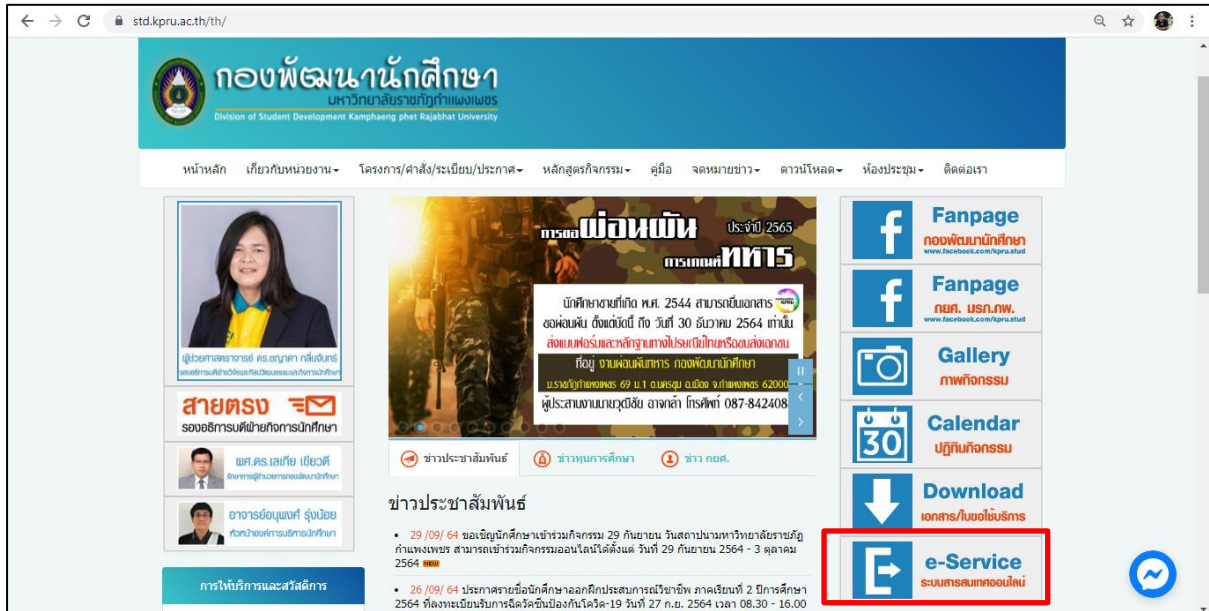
std.kpru.ac.th/th/

กองพัฒนานักศึกษา
มหาวิทยาลัยราชภัฏกำแพงเพชร
Division of Student Development Kamphaeng phet Rajabhat University

หน้าหลัก เกี่ยวกับหน่วยงาน▾ โครงการ/คำสั่ง/ระเบียบ/ประกาศ▾ หลักสูตรกิจกรรม▾ คู่มือ จดหมายข่าว▾ ดาวน์โหลด▾ ห้องประชุม▾ ติดต่อเรา

ผู้ช่วยศาสตราจารย์ ดร.ธญาดา กลิ่นจันทร์
รองอธิการบดีฝ่ายกิจการนักศึกษา

สายตรง
รองอธิการบดีฝ่ายกิจการนักศึกษา

ผศ.ดร.เลเกีย เขียวดี
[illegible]

อาจารย์อนุพงศ์ รุ่งน้อย
หัวหน้างานกิจการบริการนักศึกษา

การให้บริการและสวัสดิการ

การขอผ่อนผัน ประจำปี 2565
การเกณฑ์ทหาร
นักศึกษาชายที่เกิด พ.ศ. 2544 สามารถยื่นเอกสาร
ขอผ่อนผัน ตั้งแต่บัดนี้ ถึง วันที่ 30 ธันวาคม 2564 เท่านั้น
ส่งแบบฟอร์มและหลักฐานทางไปรษณีย์ไทยหรือยื่นส่งเอกสาร
ที่อยู่ งานผ่อนผันทหาร กองพัฒนานักศึกษา
ม.ราชภัฏกำแพงเพชร 69 ม.1 ต.นครชุม อ.เมือง จ.กำแพงเพชร 62000
ผู้ประสานงานนายวุฒิชัย อางกลํ้า โทรศัพท์ 087-842408

ข่าวประชาสัมพันธ์ ข่าวทุนการศึกษา ข่าว กยศ.

ข่าวประชาสัมพันธ์

• 29 /09/ 64 ขอเชิญนักศึกษาเข้าร่วมกิจกรรม 29 กันยายน วันสถาปนามหาวิทยาลัยราชภัฏกำแพงเพชร สามารถเข้าร่วมกิจกรรมออนไลน์ได้ตั้งแต่ วันที่ 29 กันยายน 2564 - 3 ตุลาคม 2564 new

• 26 /09/ 64 ประกาศรายชื่อนักศึกษาออกฝึกประสบการณ์วิชาชีพ ภาคเรียนที่ 2 ปีการศึกษา 2564 ที่ลงทะเบียนรับการฉีดวัคซีนป้องกันโควิด-19 วันที่ 27 ก.ย. 2564 เวลา 08.30 - 16.00

Fanpage
กองพัฒนานักศึกษา
www.facebook.com/kpru.stud

Fanpage
กยศ. มรภ.กพ.
www.facebook.com/kpru.stud

Gallery
ภาพกิจกรรม

30
Calendar
ปฏิทินกิจกรรม

Download
เอกสาร/ใบขอใช้บริการ

e-Service
ระบบสารสนเทศออนไลน์